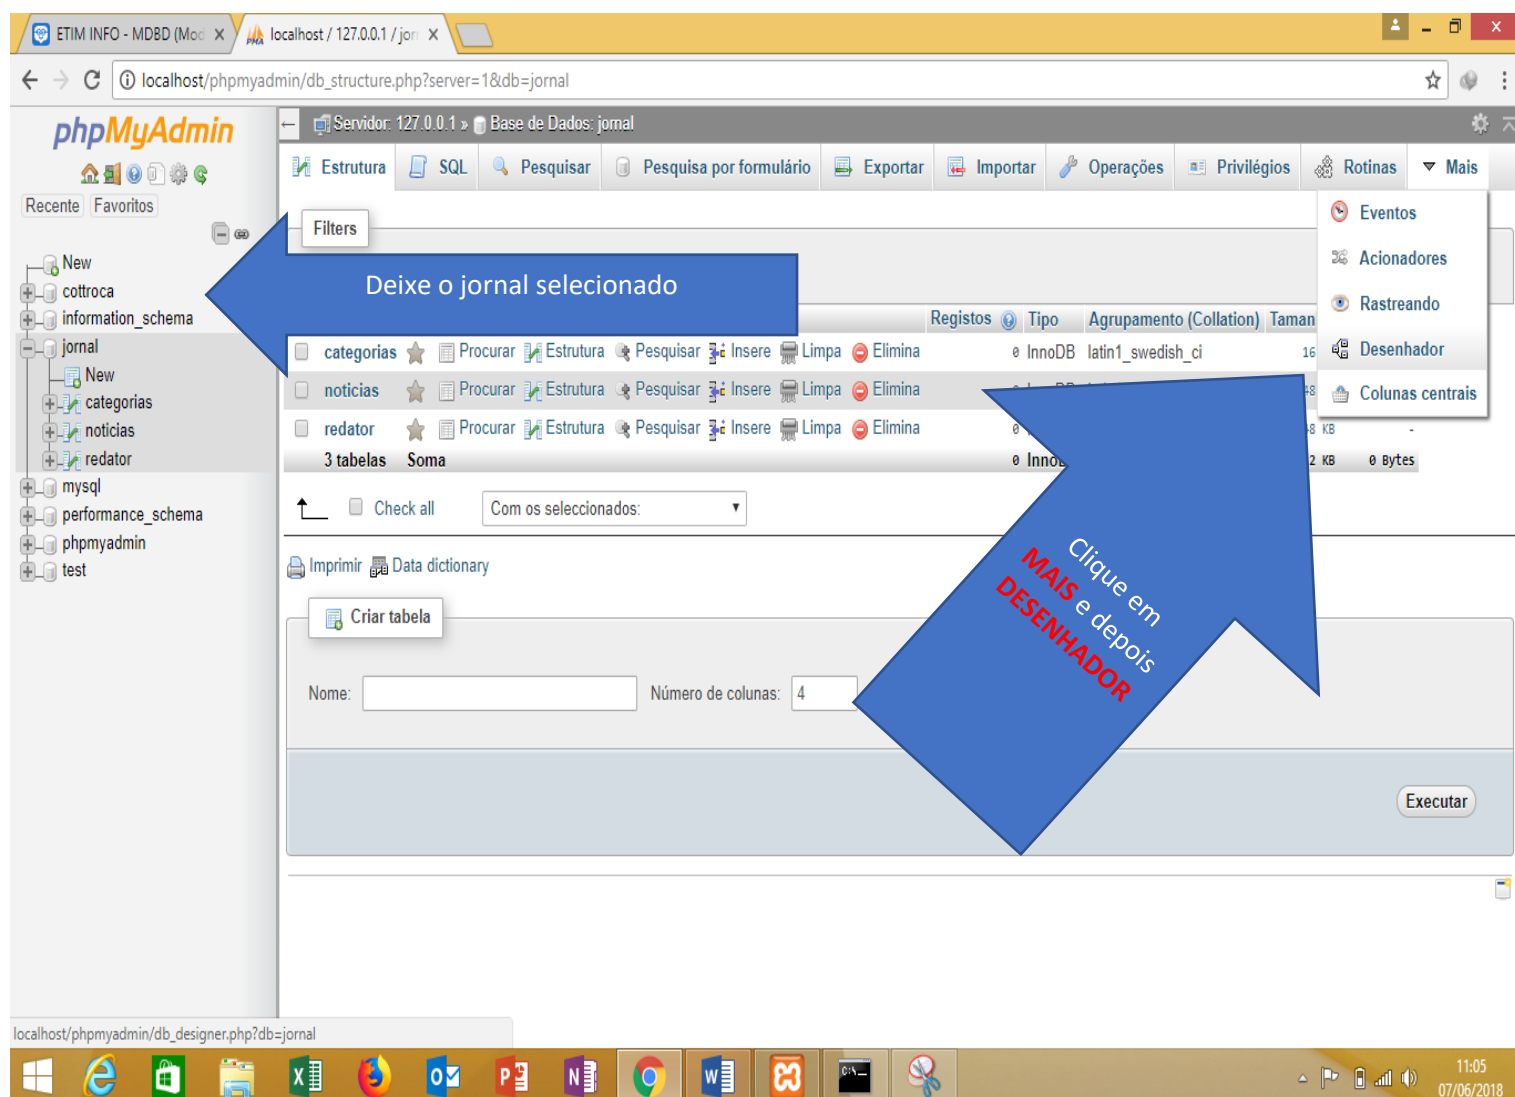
ETIM INFO - MDBD (Mod X
localhost / 127.0.0.1 / jor X

localhost/phpmyadmin/db_structure.php?server=1&db=jornal

phpMyAdmin

Recente Favoritos

New
cottroca
information_schema
jornal
New
categorias
noticias
redator
mysql
performance_schema
phpmyadmin
test

Servidor: 127.0.0.1 » Base de Dados: jornal

Estrutura SQL Pesquisar Pesquisa por formulário Exportar Importar Operações Privilégios Rotinas Mais

Eventos
Acionadores
Rastreando
Desenhador
Colunas centrais

Filters

Deixe o jornal selecionado

| | Registos | Tipo | Agrupamento (Collation) | Taman |
|---|---|---|---|---|
| categorias Procurar Estrutura Pesquisar Insere Limpa Elimina | 0 | InnoDB | latin1_swedish_ci | 16 |
| noticias Procurar Estrutura Pesquisar Insere Limpa Elimina | | | | |
| redator Procurar Estrutura Pesquisar Insere Limpa Elimina | 0 | | | KB |
| 3 tabelas Soma | 0 | Inno | | 2 KB 0 Bytes |

Check all Com os seleccionados:

Imprimir Data dictionary

Criar tabela

Nome: Número de colunas: 4

Clique em MAIS e depois DESENHADOR

Executar

localhost/phpmyadmin/db_designer.php?db=jornal

11:05
07/06/2018